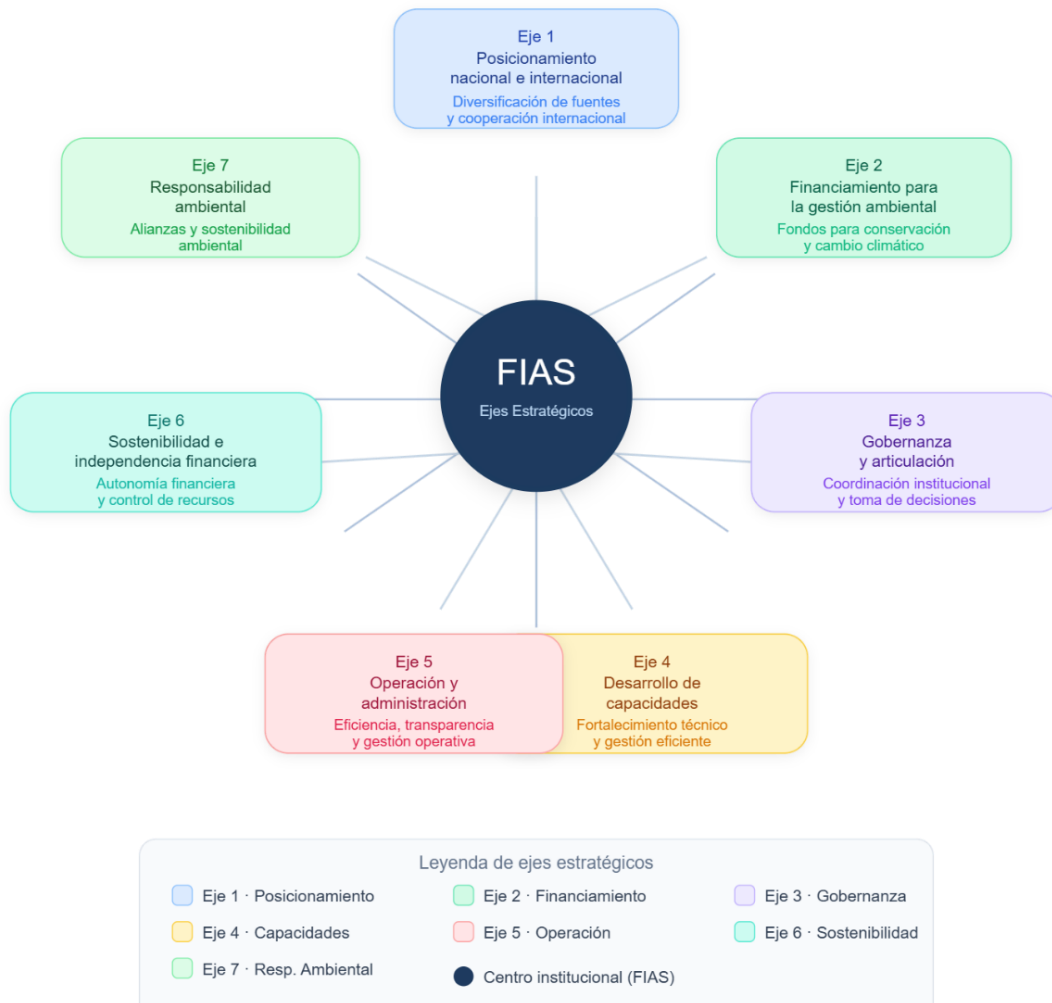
Eje 1
Posicionamiento nacional e internacional
Diversificación de fuentes y cooperación internacional

Eje 7
Responsabilidad ambiental
Alianzas y sostenibilidad ambiental

Eje 2
Financiamiento para la gestión ambiental
Fondos para conservación y cambio climático

FIAS
Ejes Estratégicos

Eje 6
Sostenibilidad e independencia financiera
Autonomía financiera y control de recursos

Eje 3
Gobernanza y articulación
Coordinación institucional y toma de decisiones

Eje 5
Operación y administración
Eficiencia, transparencia y gestión operativa

Eje 4
Desarrollo de capacidades
Fortalecimiento técnico y gestión eficiente

Leyenda de ejes estratégicos
Eje 1 · Posicionamiento
Eje 2 · Financiamiento
Eje 3 · Gobernanza
Eje 4 · Capacidades
Eje 5 · Operación
Eje 6 · Sostenibilidad
Eje 7 · Resp. Ambiental
Centro institucional (FIAS)